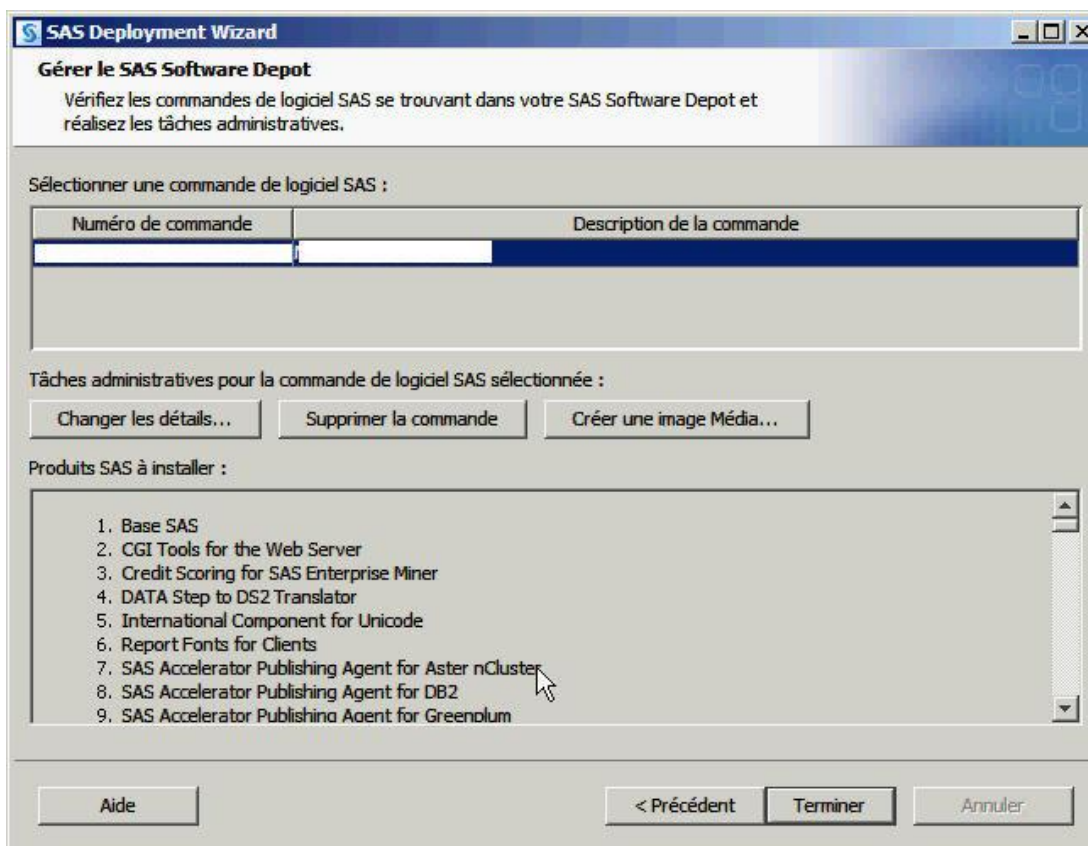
SAS Deployment Wizard

Gérer le SAS Software Depot

Vérifiez les commandes de logiciel SAS se trouvant dans votre SAS Software Depot et réalisez les tâches administratives.

Sélectionner une commande de logiciel SAS :

| Numéro de commande | Description de la commande |
|---|---|
| | |

Tâches administratives pour la commande de logiciel SAS sélectionnée :

Changer les détails... | Supprimer la commande | Créer une image Média...

Produits SAS à installer :

1. Base SAS
2. CGI Tools for the Web Server
3. Credit Scoring for SAS Enterprise Miner
4. DATA Step to DS2 Translator
5. International Component for Unicode
6. Report Fonts for Clients
7. SAS Accelerator Publishing Agent for Aster nCluster
8. SAS Accelerator Publishing Agent for DB2
9. SAS Accelerator Publishing Agent for Greenplum

Aide | < Précédent | Terminer | Annuler